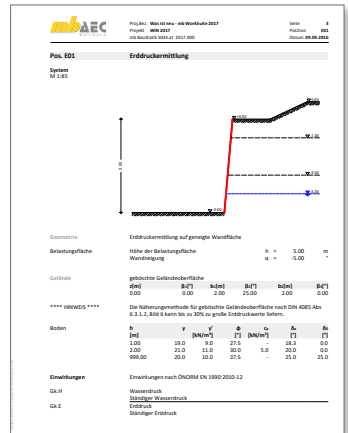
mbAEC

Projekt: Was ist neu - mb WorkSuite 2017
Projekt WIN 2017
mb BauStatik S003.de 2017.000

Seite 3
Position ED1
Datum 09.09.2016

Pos. ED1 Erddruckermittlung

System
M 1:85

Geometrie Erddruckermittlung auf geneigte Wandfläche

Belastungsfläche Höhe der Belastungsfläche h = 5.00 m
Wandneigung α = -5.00 °

Gelände gebrochene Geländeoberfläche

| z[m] | β₁[°] | b₁[m] | β₂[°] | b₂[m] | β₃[°] |
|---|---|---|---|---|---|
| 0.00 | 0.00 | 2.00 | 25.00 | 2.00 | 0.00 |

**** HINWEIS **** Die Näherungsmethode für gebrochene Geländeoberfläche nach DIN 4085 Abs 6.3.1.2, Bild 6 kann bis zu 30% zu große Erddruckwerte liefern.

Boden

| h [m] | γ [kN/m³] | γ' [kN/m³] | φ [°] | c [kN/m²] | δa [°] | δp [°] |
|---|---|---|---|---|---|---|
| 1.00 | 19.0 | 9.0 | 27.5 | - | 18.3 | 0.0 |
| 2.00 | 21.0 | 11.0 | 30.0 | 5.0 | 20.0 | 0.0 |
| 999.00 | 20.0 | 10.0 | 37.5 | - | 25.0 | 25.0 |

Einwirkungen Einwirkungen nach ÖNORM EN 1990:2010-12

Gk.H Wasserdruck
Ständiger Wasserdruck

Gk.E Erddruck
Ständiger Erddruck